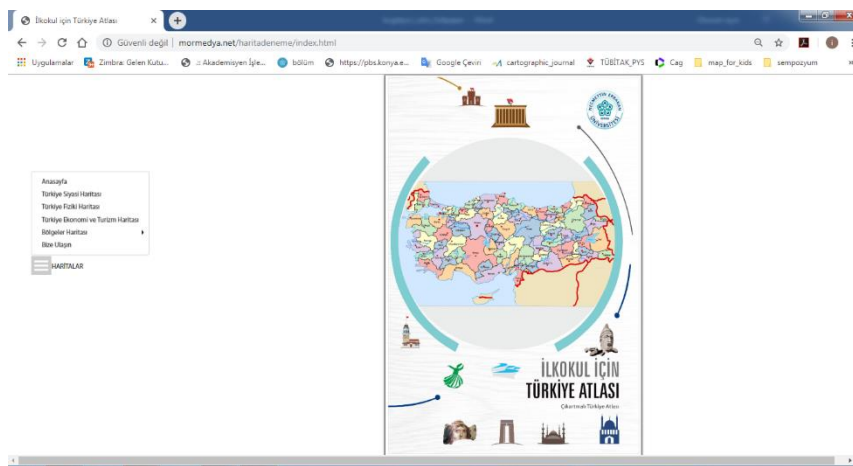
İlkokul için Türkiye Atlası

Güvenli değil | mormedya.net/haritadeneme/index.html

Uygulamalar Zimbra: Gelen Kutu... :: Akademisyen İşle... bölüm https://pbs.konya.e... Google Çeviri cartographic_journal TÜBİTAK_PYS Cag map_for_kids sempozyum

Anasayfa
Türkiye Siyasi Haritası
Türkiye Fiziki Haritası
Türkiye Ekonomi ve Turizm Haritası
Bölgeler Haritası
Bize Ulaşın

HARİTALAR

NECMETTİN ERBAKAN ÜNİVERSİTESİ

İLKOKUL İÇİN
TÜRKİYE ATLASI
Çıkartmalı Türkiye Atlası